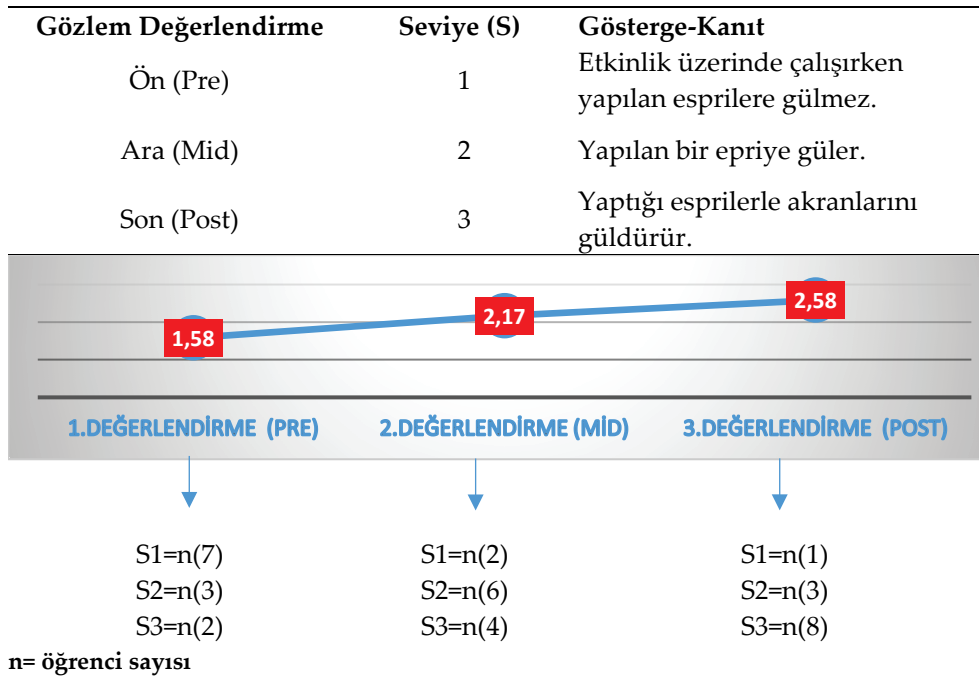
| Gözlem Değerlendirme | Seviye (S) | Gösterge-Kanıt |
|---|---|---|
| Ön (Pre) | 1 | Etkinlik üzerinde çalışırken yapılan esprilere gülmez. |
| Ara (Mid) | 2 | Yapılan bir epriye güler. |
| Son (Post) | 3 | Yaptığı esprilerle akranlarını güldürür. |

1,58
2,17
2,58

1.DEĞERLENDİRME (PRE)
2.DEĞERLENDİRME (MİD)
3.DEĞERLENDİRME (POST)

S1=n(7)
S2=n(3)
S3=n(2)

S1=n(2)
S2=n(6)
S3=n(4)

S1=n(1)
S2=n(3)
S3=n(8)

n= öğrenci sayısı